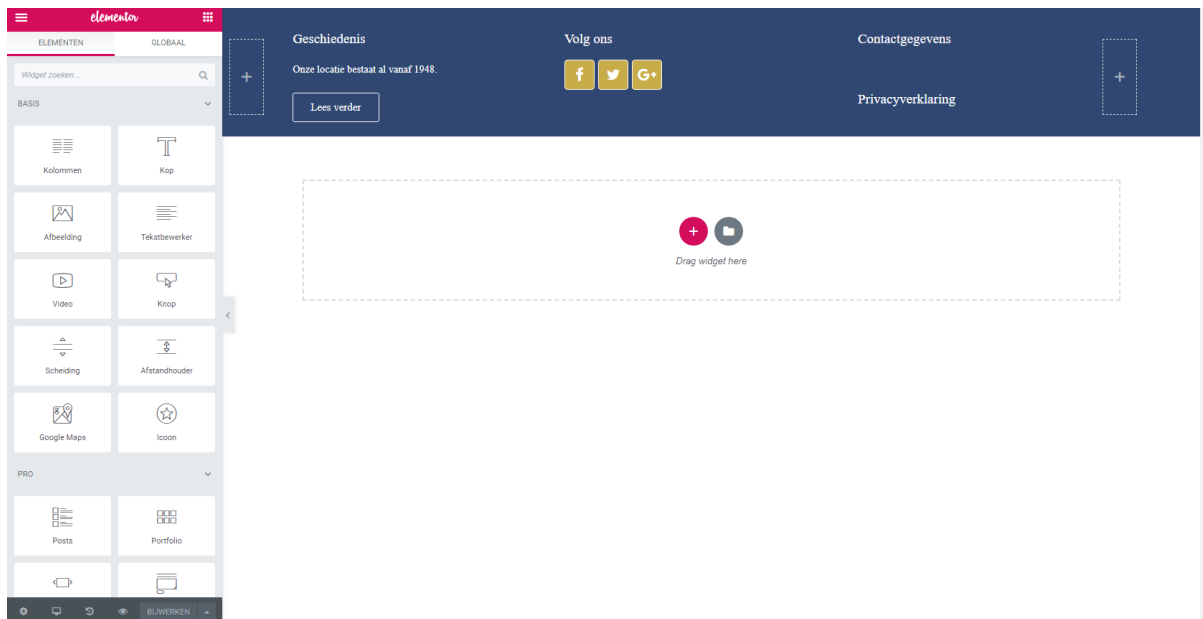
elementor

ELEMENTEN
GLOBAAL

Widget zoeken...

BASIS

Kolommen
Kop
Afbeelding
Tekstbewerker
Video
Knop
Scheiding
Afstandhouder
Google Maps
Icoon

PRO

Posts
Portfolio

BIJWERKEN

Geschiedenis

Onze locatie bestaat al vanaf 1948.

Lees verder

Volg ons

f
G+

Contactgegevens

Privacyverklaring

Drag widget here